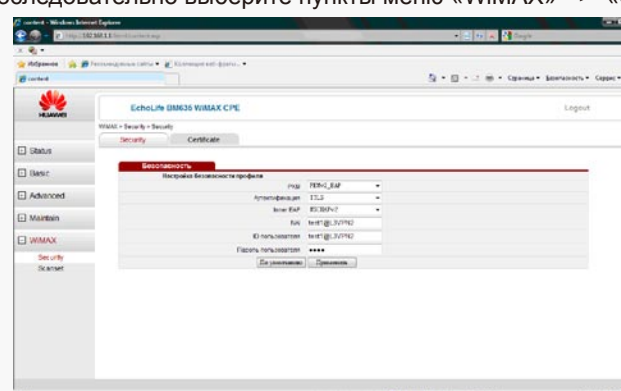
оследовательно выберите пункты меню «WiMAX» -> «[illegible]

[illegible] - Windows Internet Explorer

http://192.168.1.1/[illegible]

Избранное

content

Страница ▾ Безопасность ▾ Сервис ▾

HUAWEI

EchoLife BM636 WiMAX CPE

Logout

WiMAX > Security > Security

Security

Certificate

Status

Basic

Advanced

Maintain

WiMAX

Security

Scanset

Безопасность

Настройка безопасности профиля

Pкм | PKMv2_EAP
Аутентификация | TTLS
Inner EAP | EICHAPv2
NAI | test1@L3VPN2
ID пользователя | test1@L3VPN2
Пароль пользователя | ••••

По умолчанию

Применить